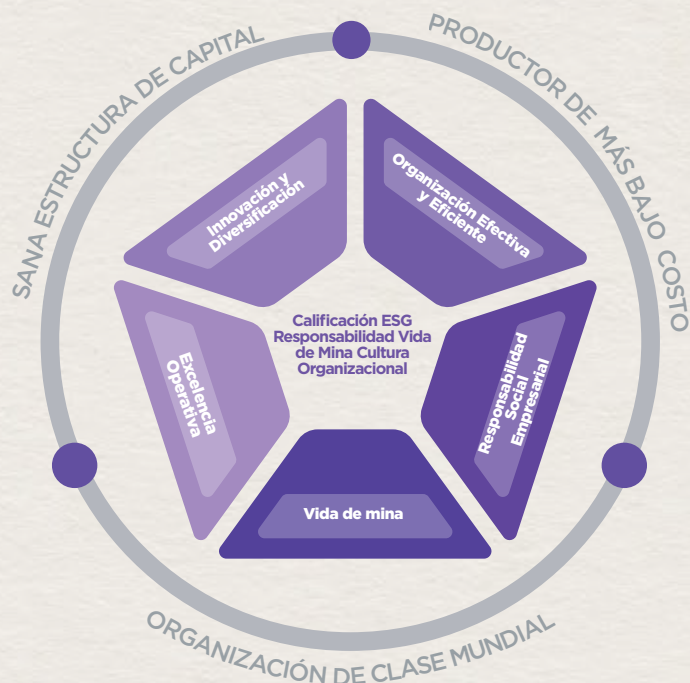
SANA ESTRUCTURA DE CAPITAL

PRODUCTOR DE MÁS BAJO COSTO

ORGANIZACIÓN DE CLASE MUNDIAL

Innovación y Diversificación

Organización Efectiva y Eficiente

Excelencia Operativa

Calificación ESG Responsabilidad Vida de Mina Cultura Organizacional

Responsabilidad Social Empresarial

Vida de mina